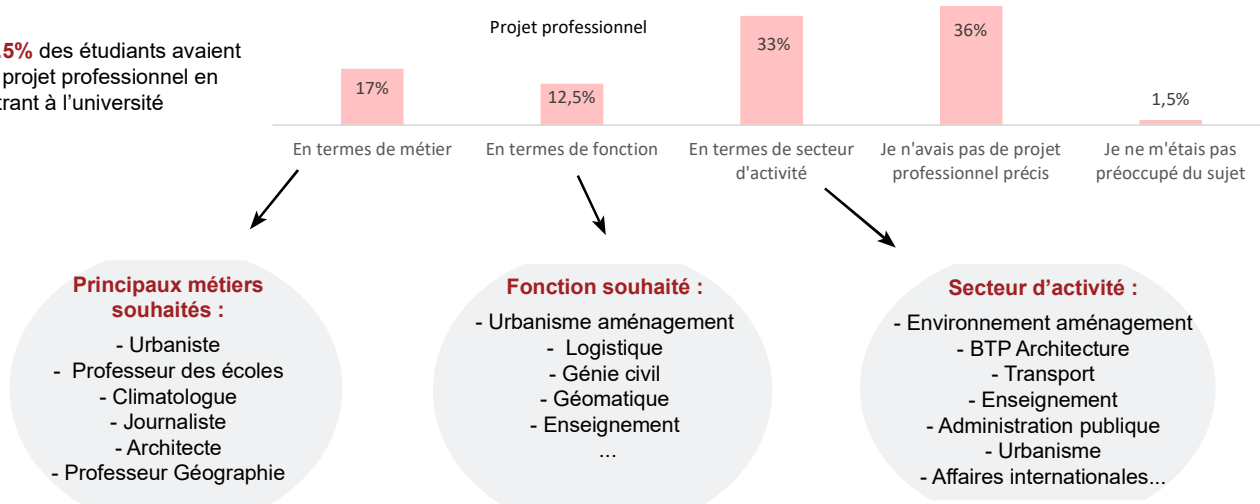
.5% des étudiants avaient projet professionnel en trant à l'université

Projet professionnel

17%
12,5%
33%
36%
1,5%

En termes de métier
En termes de fonction
En termes de secteur d'activité
Je n'avais pas de projet professionnel précis
Je ne m'étais pas préoccupé du sujet

Principaux métiers souhaités :
- Urbaniste
- Professeur des écoles
- Climatologue
- Journaliste
- Architecte
- Professeur Géographie

Fonction souhaité :
- Urbanisme aménagement
- Logistique
- Génie civil
- Géomatique
- Enseignement
...

Secteur d'activité :
- Environnement aménagement
- BTP Architecture
- Transport
- Enseignement
- Administration publique
- Urbanisme
- Affaires internationales...